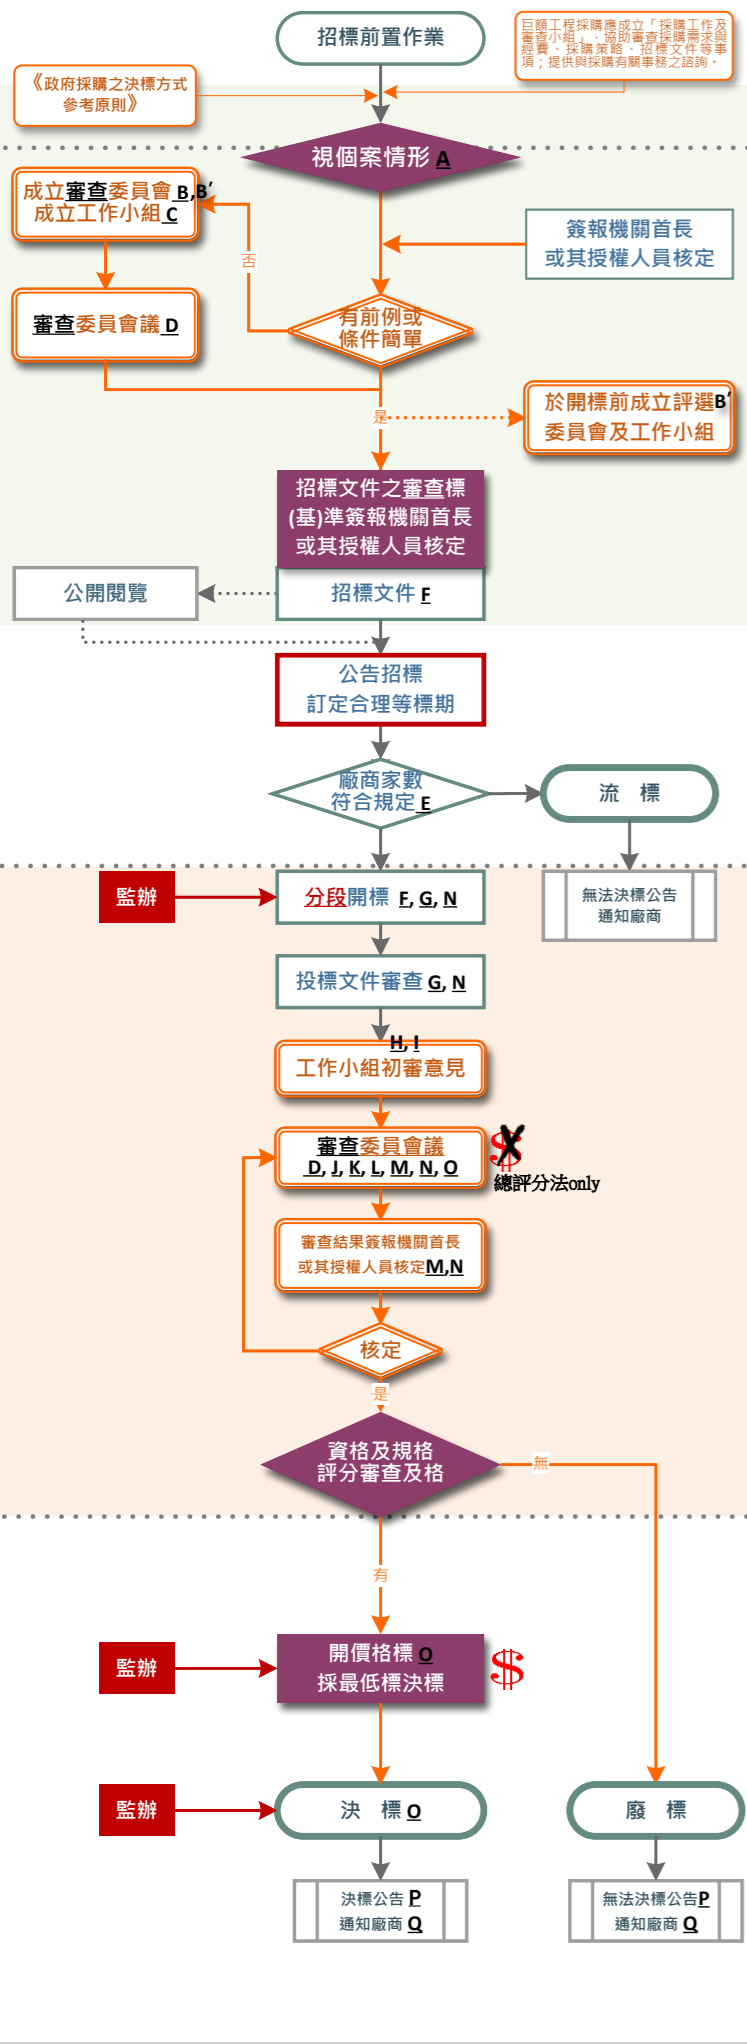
招標前置作業

巨額工程採購應成立「採購工作及審查小組」，協助審查採購需求與經費、採購策略、招標文件等事項；提供與採購有關事務之諮詢。

《政府採購之決標方式參考原則》

視個案情形 A

成立審查委員會 B,B′
成立工作小組 C

簽報機關首長或其授權人員核定

否

有前例或條件簡單

審查委員會議 D

是

於開標前成立評選B′委員會及工作小組

招標文件之審查標(基)準簽報機關首長或其授權人員核定

公開閱覽

招標文件 F

公告招標
訂定合理等標期

廠商家數符合規定 E

流 標

無法決標公告
通知廠商

監辦

分段開標 F, G, N

投標文件審查 G, N

H, I

工作小組初審意見

審查委員會議
D, J, K, L, M, N, O

$ 總評分法only

審查結果簽報機關首長或其授權人員核定M,N

核定

是

資格及規格評分審查及格

無

有

監辦

開價格標 O
採最低標決標

$

監辦

決 標 O

廢 標

決標公告 P
通知廠商 Q

無法決標公告P
通知廠商 Q